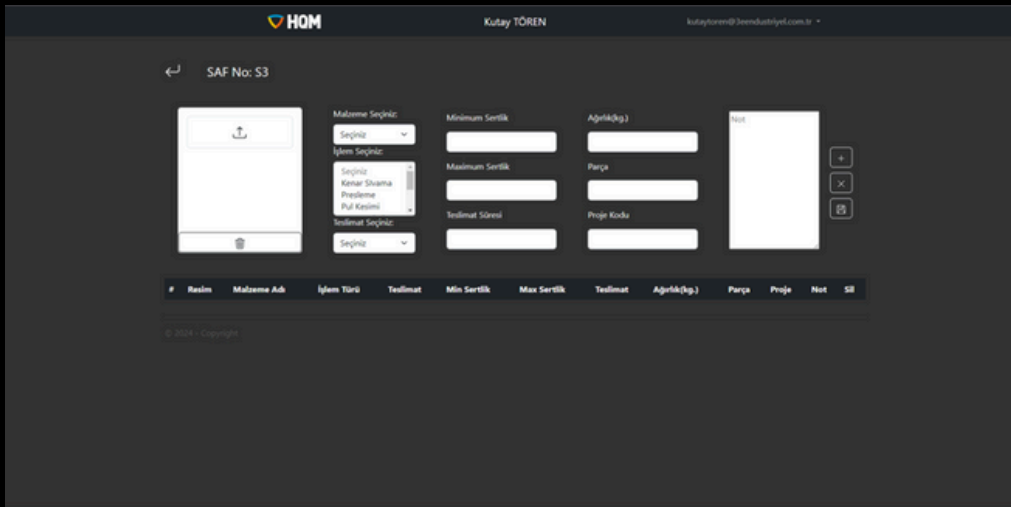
HQM
Kutay TÖREN
kutaytoren@3eendustriyel.com.tr

SAF No: S3

Malzeme Seçiniz:
Seçiniz
İşlem Seçiniz:
Seçiniz
Kenar Sıvama
Presleme
Pul Kesimi
Teslimat Seçiniz:
Seçiniz

Minimum Sertlik
Maximum Sertlik
Teslimat Süresi

Ağırlık(kg.)
Parça
Proje Kodu

Not

| # | Resim | Malzeme Adı | İşlem Türü | Teslimat | Min Sertlik | Max Sertlik | Teslimat | Ağırlık(kg.) | Parça | Proje | Not | Sil |
|---|---|---|---|---|---|---|---|---|---|---|---|---|

© 2024 - Copyright